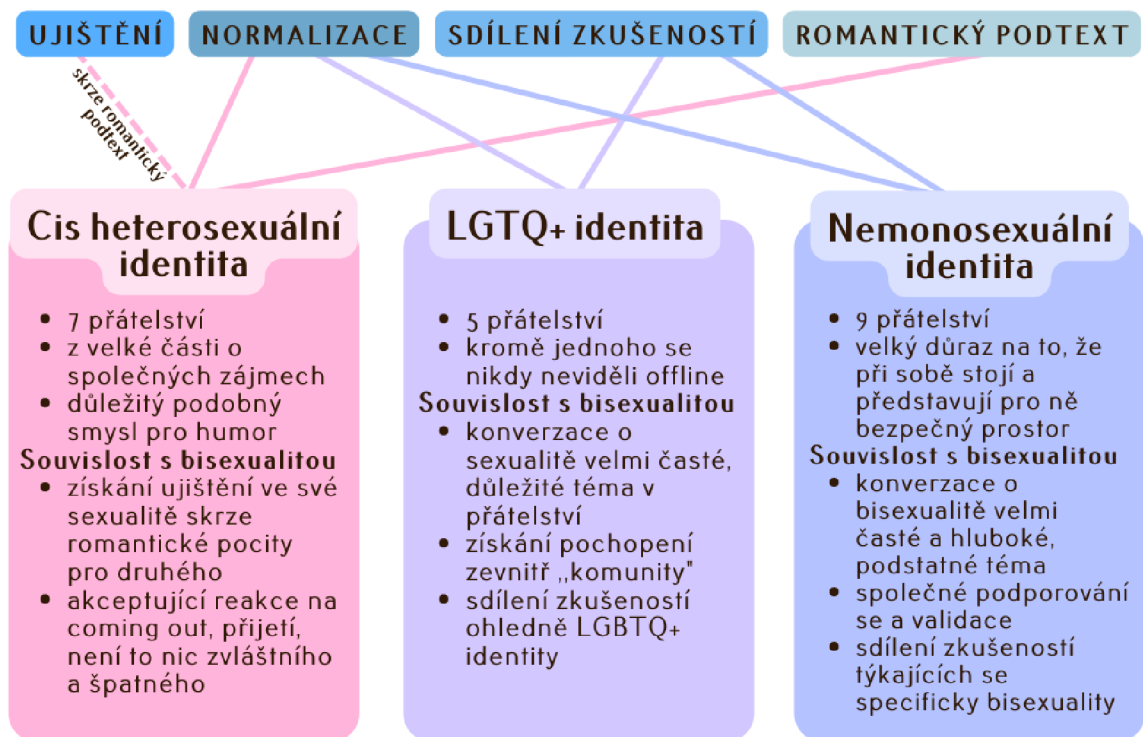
UJIŠTĚNÍ

NORMALIZACE

SDÍLENÍ ZKUŠENOSTÍ

ROMANTICKÝ PODTEXT

skrze romantický podtext

Cis heterosexuální identita

- 7 přátelství
- z velké části o společných zájmech
- důležitý podobný smysl pro humor

Souvislost s bisexualitou
- získání ujištění ve své sexualitě skrze romantické pocity pro druhého
- akceptující reakce na coming out, přijetí, není to nic zvláštního a špatného

LGTQ+ identita

- 5 přátelství
- kromě jednoho se nikdy neviděli offline

Souvislost s bisexualitou
- konverzace o sexualitě velmi časté, důležité téma v přátelství
- získání pochopení zevnitř „komunity"
- sdílení zkušeností ohledně LGBTQ+ identity

Nemonosexuální identita

- 9 přátelství
- velký důraz na to, že při sobě stojí a představují pro ně bezpečný prostor

Souvislost s bisexualitou
- konverzace o bisexualitě velmi časté a hluboké, podstatné téma
- společné podporování se a validace
- sdílení zkušeností týkajících se specificky bisexuality